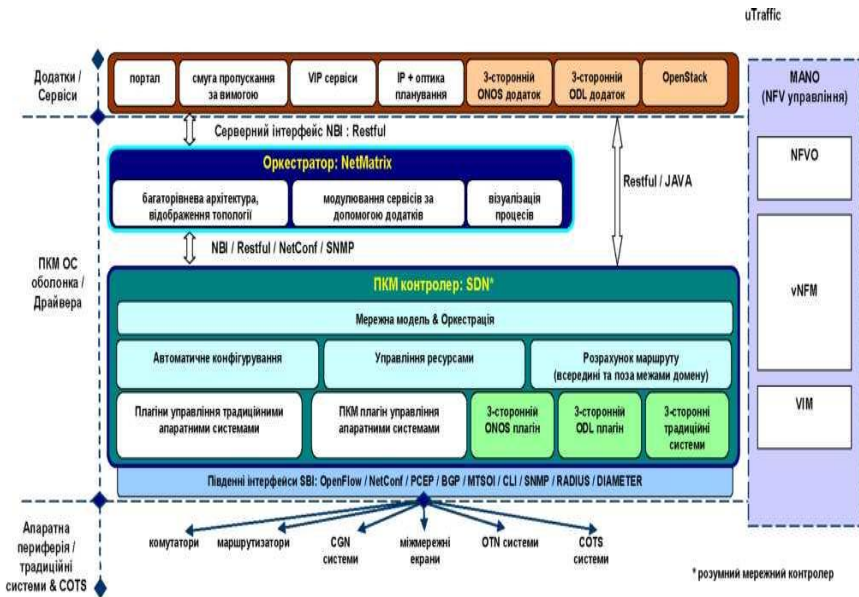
uTraffic

Додатки / Сервіси

портал | смуга пропускання за вимогою | VIP сервіси | IP + оптика планування | 3-сторонній ONOS додаток | 3-сторонній ODL додаток | OpenStack

MANO (NFV управління)

Серверний інтерфейс NBI : Restful

Оркестратор: NetMatrix

багаторівнева архітектура, відображення топології

модулювання сервісів за допомогою додатків

візуалізація процесів

Restful / JAVA

NFVO

NBI / Restful / NetConf / SNMP

ПКМ ОС оболонка / Драйвера

ПКМ контролер: SDN*

Мережна модель & Оркестрація

Автоматичне конфігурування

Управління ресурсами

Розрахунок маршруту (всередині та поза межами домену)

vNFM

Плагіни управління традиційними апаратними системами

ПКМ плагін управління апаратними системами

3-сторонній ONOS плагін

3-сторонній ODL плагін

3-сторонні традиційні системи

VIM

Південні інтерфейси SBI: OpenFlow / NetConf / PCEP / BGP / MTSOI / CLI / SNMP / RADIUS / DIAMETER

Апаратна периферія / традиційні системи & COTS

комутатори

маршрутизатори

CGN системи

міжмережні екрани

OTN системи

COTS системи

* розумний мережний контролер